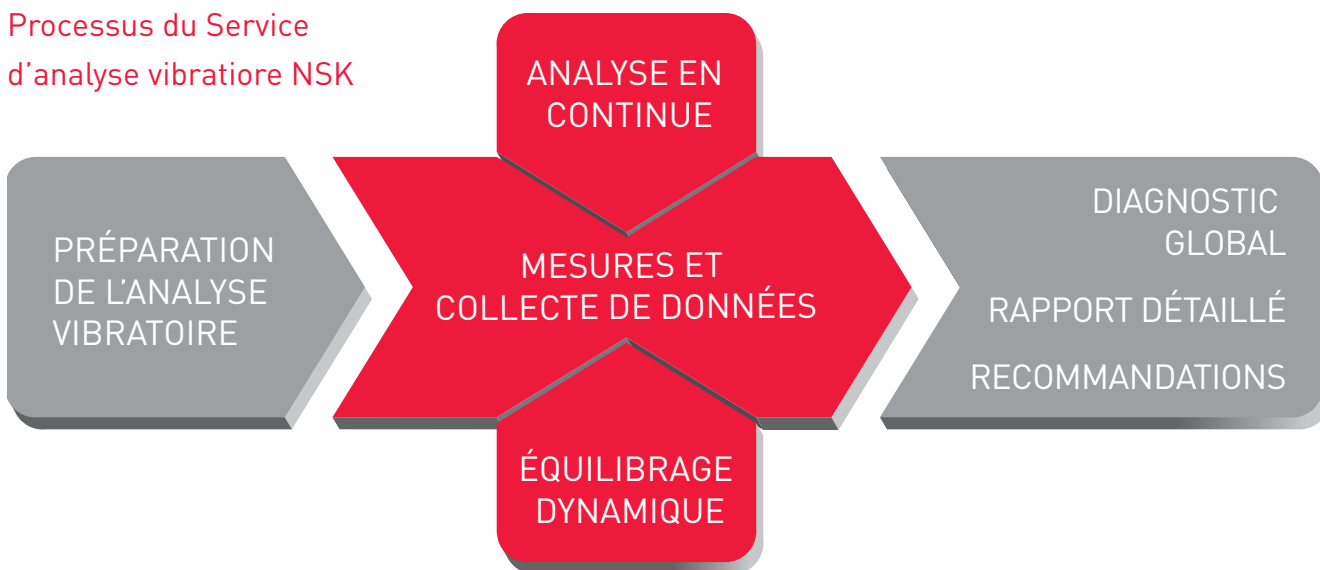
Processus du Service d’analyse vibratiore NSK

ANALYSE EN CONTINUE

PRÉPARATION DE L’ANALYSE VIBRATOIRE

MESURES ET COLLECTE DE DONNÉES

DIAGNOSTIC GLOBAL

RAPPORT DÉTAILLÉ

RECOMMANDATIONS

ÉQUILIBRAGE DYNAMIQUE